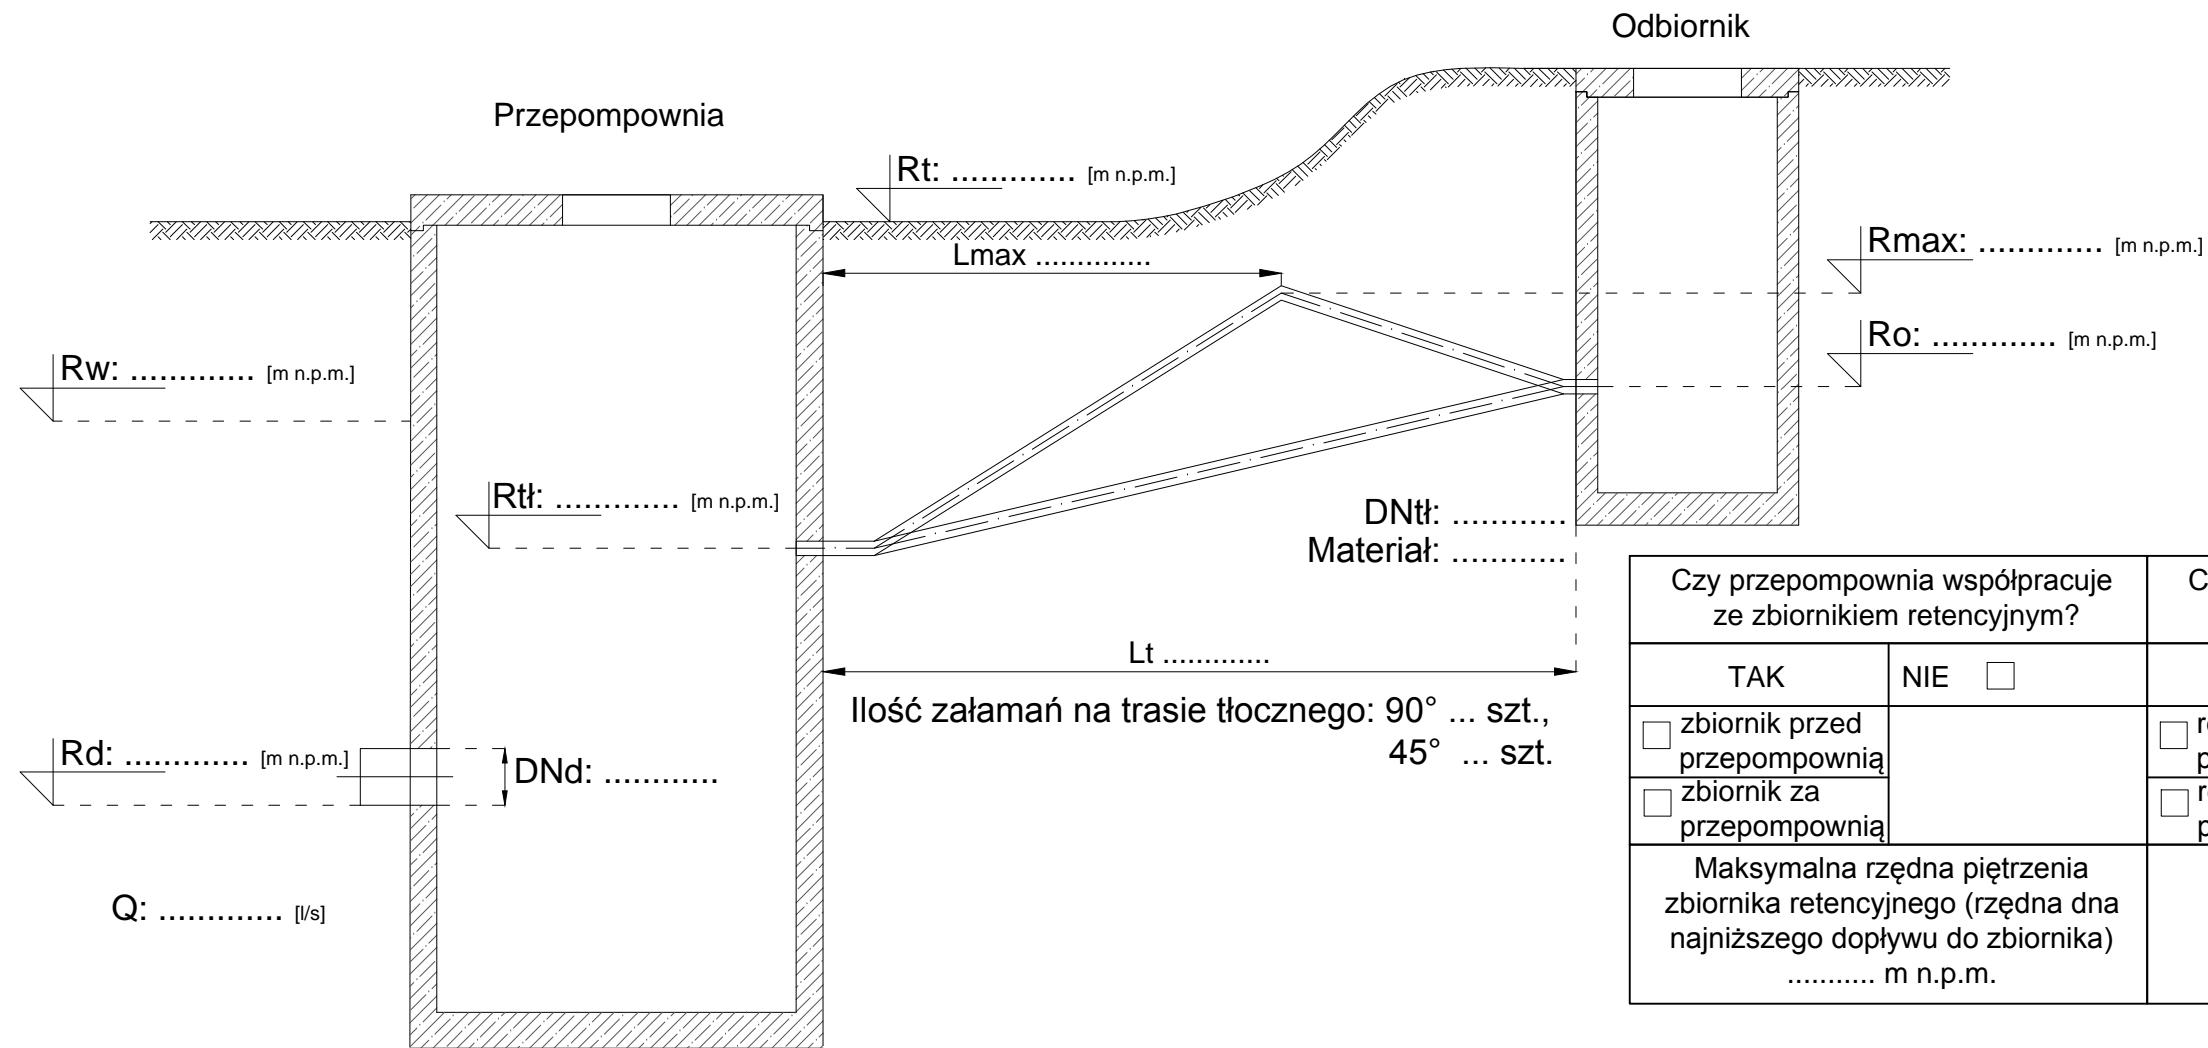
Odbiornik

Przepompownia

Rt: ............ [m n.p.m.]

Rmax: ............ [m n.p.m.]

Lmax .............

Ro: ............ [m n.p.m.]

Rw: ............ [m n.p.m.]

Rtł: ............ [m n.p.m.]

DNtł: ...........
Materiał: ...........

Lt ............

Ilość załamań na trasie tłocznego: 90° ... szt.,
45° ... szt.

Rd: ............ [m n.p.m.]

DNd: ...........

Q: ............ [l/s]

| Czy przepompownia współpracuje ze zbiornikiem retencyjnym? | | C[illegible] |
|---|---|---|
| TAK | NIE ☐ | |
| ☐ zbiornik przed przepompownią | | ☐ r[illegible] p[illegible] |
| ☐ zbiornik za przepompownią | | ☐ r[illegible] p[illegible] |
| Maksymalna rzędna piętrzenia zbiornika retencyjnego (rzędna dna najniższego dopływu do zbiornika) .......... m n.p.m. | | |